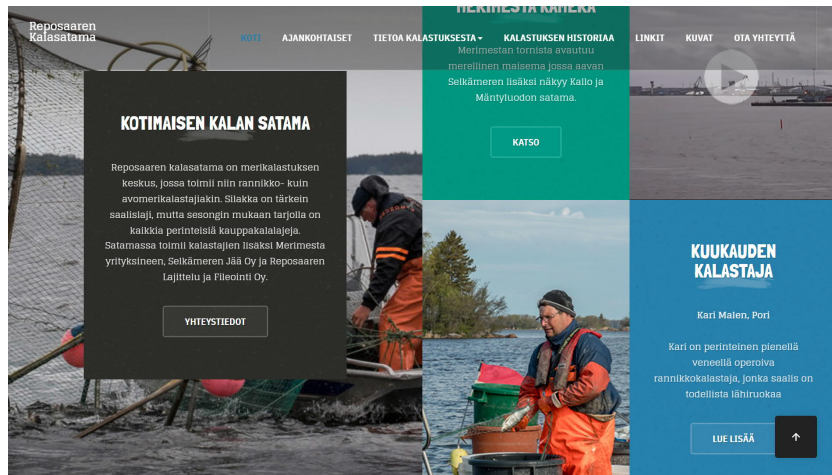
Reposaaren Kalasatama

KOTI AJANKOHTAISET TIETOA KALASTUKSESTA KALASTUKSEN HISTORIAA LINKIT KUVAT OTA YHTEYTTÄ

MERIMESTA KAMERA

Merimestan tornista avautuu merellinen maisema jossa aavan Selkämeren lisäksi näkyy Kallo ja Mäntyluodon satama.

KATSO

KOTIMAISEN KALAN SATAMA

Reposaaren kalasatama on merikalastuksen keskus, jossa toimii niin rannikko- kuin avomerikalastajiakin. Silakka on tärkein saalislaji, mutta sesongin mukaan tarjolla on kaikkia perinteisiä kauppakalalajeja. Satamassa toimii kalastajien lisäksi Merimesta yrityksineen, Selkämeren Jää Oy ja Reposaaren Lajittelu ja Fileointi Oy.

YHTEYSTIEDOT

KUUKAUDEN KALASTAJA

Kari Malen, Pori

Kari on perinteinen pienellä veneellä operoiva rannikkokalastaja, jonka saalis on todellista lähiruokaa

LUE LISÄÄ

↑